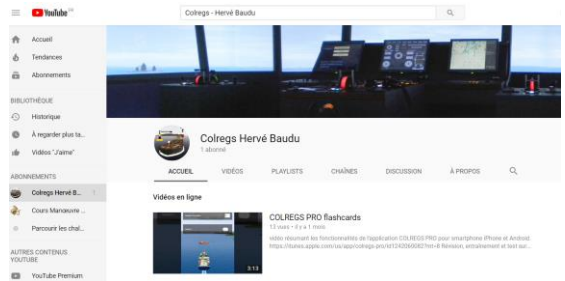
YouTube FR

Colregs - Hervé Baudu

Accueil
Tendances
Abonnements

BIBLIOTHÈQUE
Historique
À regarder plus ta...
Vidéos "J'aime"

ABONNEMENTS
Colregs Hervé B...
Cours Manœuvre ...
Parcourir les chaî...

AUTRES CONTENUS YOUTUBE
YouTube Premium

Colregs Hervé Baudu
1 abonné

ACCUEIL
VIDÉOS
PLAYLISTS
CHAÎNES
DISCUSSION
À PROPOS

Vidéos en ligne

3:13

COLREGS PRO flashcards
13 vues • il y a 1 mois
vidéo résumant les fonctionnalités de l'application COLREGS PRO pour smartphone iPhone et Android https://itunes.apple.com/us/app/colregs-pro/id1242060802?mt=8 Révision, entraînement et test sur...